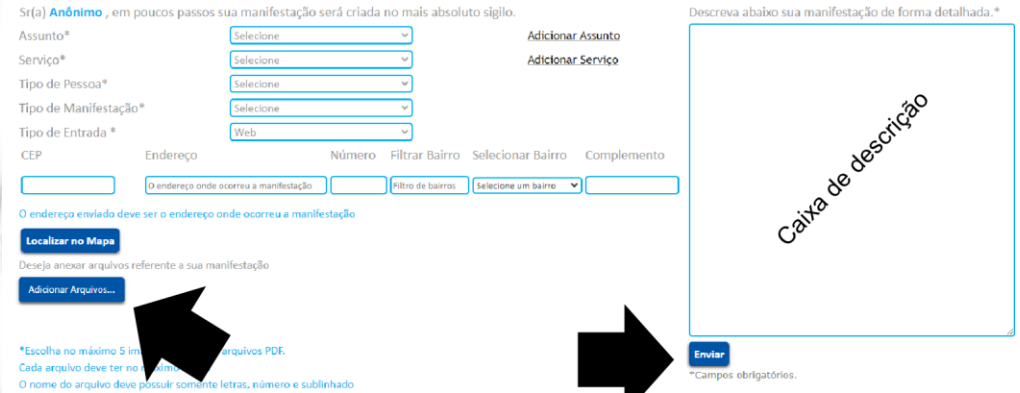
Sr(a) Anônimo , em poucos passos sua manifestação será criada no mais absoluto sigilo.

Assunto* Selecione Adicionar Assunto

Serviço* Selecione Adicionar Serviço

Tipo de Pessoa* Selecione

Tipo de Manifestação* Selecione

Tipo de Entrada * Web

| CEP | Endereço | Número | Filtrar Bairro | Selecionar Bairro | Complemento |
|---|---|---|---|---|---|
| | O endereço onde ocorreu a manifestação | | Filtro de bairros | Selecione um bairro | |

O endereço enviado deve ser o endereço onde ocorreu a manifestação

Localizar no Mapa

Deseja anexar arquivos referente a sua manifestação

Adicionar Arquivos...

*Escolha no máximo 5 im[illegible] arquivos PDF.
Cada arquivo deve ter no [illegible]
O nome do arquivo deve possuir somente letras, número e sublinhado

Descreva abaixo sua manifestação de forma detalhada.*

Caixa de descrição

Enviar

*Campos obrigatórios.